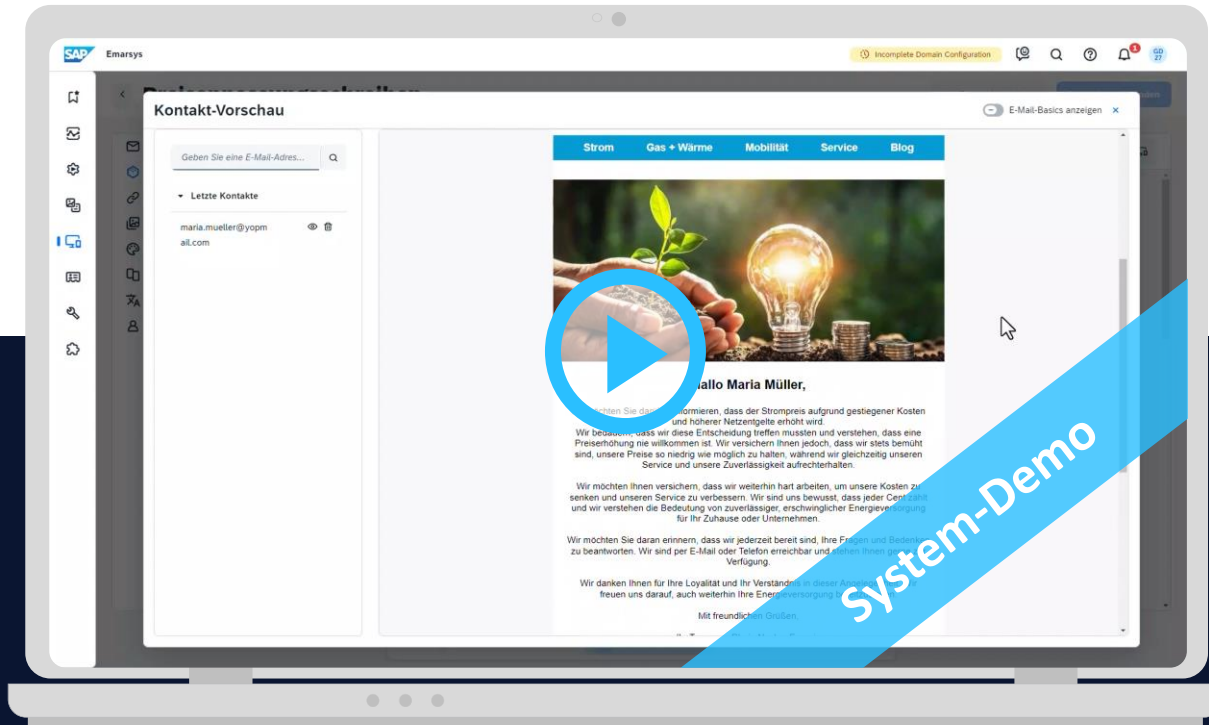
SAP Emarsys

Incomplete Domain Configuration

GD 27

Kontakt-Vorschau

E-Mail-Basics anzeigen ×

Geben Sie eine E-Mail-Adres...

Letzte Kontakte

maria.mueller@yopmail.com

Strom Gas + Wärme Mobilität Service Blog

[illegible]allo Maria Müller,

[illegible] informieren, dass der Strompreis aufgrund gestiegener Kosten und höherer Netzentgelte erhöht wird. Wir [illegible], dass wir diese Entscheidung treffen mussten und verstehen, dass eine Preiserhöhung nie willkommen ist. Wir versichern Ihnen jedoch, dass wir stets bemüht sind, unsere Preise so niedrig wie möglich zu halten, während wir gleichzeitig unseren Service und unsere Zuverlässigkeit aufrechterhalten.

Wir möchten Ihnen versichern, dass wir weiterhin hart arbeiten, um unsere Kosten zu senken und unseren Service zu verbessern. Wir sind uns bewusst, dass jeder Cent zählt und wir verstehen die Bedeutung von zuverlässiger, erschwinglicher Energieversorgung für Ihr Zuhause oder Unternehmen.

Wir möchten Sie daran erinnern, dass wir jederzeit bereit sind, Ihre Fragen und Bedenken zu beantworten. Wir sind per E-Mail oder Telefon erreichbar und stehen Ihnen ge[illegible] Verfügung.

Wir danken Ihnen für Ihre Loyalität und Ihr Verständnis in dieser An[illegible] freuen uns darauf, auch weiterhin Ihre Energieversorgung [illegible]

Mit freundlichen Grüßen,

System-Demo